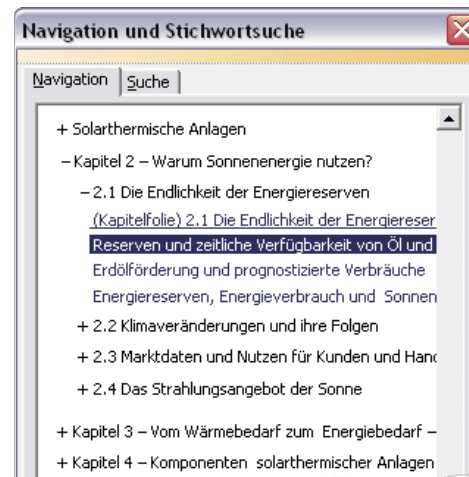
Navigation und Stichwortsuche

Navigation | Suche

+ Solarthermische Anlagen

– Kapitel 2 – Warum Sonnenenergie nutzen?

– 2.1 Die Endlichkeit der Energiereserven

(Kapitelfolie) 2.1 Die Endlichkeit der Energiereser

Reserven und zeitliche Verfügbarkeit von Öl und

Erdölförderung und prognostizierte Verbräuche

Energiereserven, Energieverbrauch und Sonnen

+ 2.2 Klimaveränderungen und ihre Folgen

+ 2.3 Marktdaten und Nutzen für Kunden und Hanc

+ 2.4 Das Strahlungsangebot der Sonne

+ Kapitel 3 – Vom Wärmebedarf zum Energiebedarf –

+ Kapitel 4 – Komponenten solarthermischer Anlagen